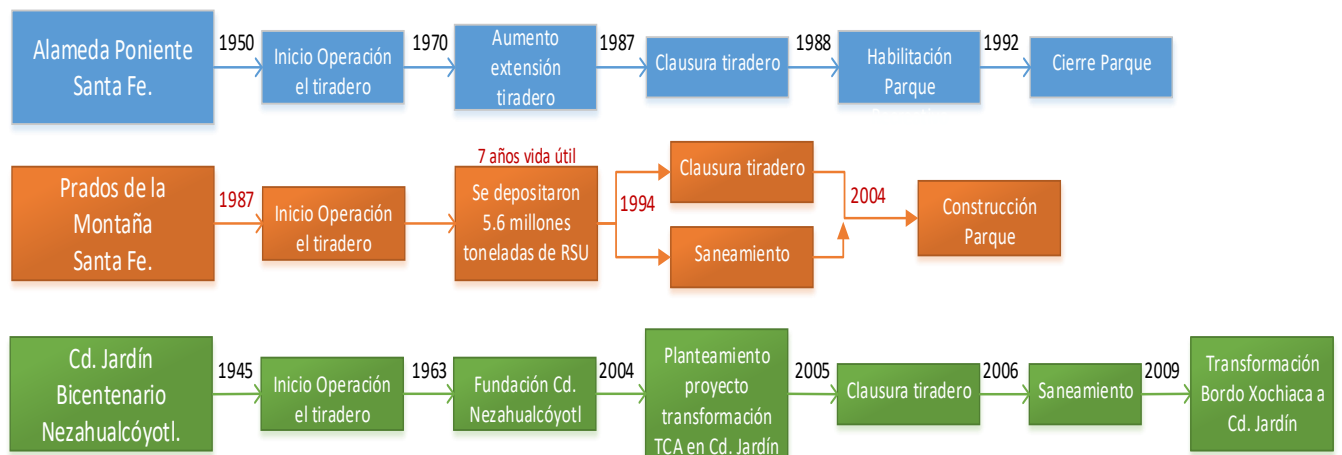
Alameda Poniente Santa Fe.

1950

Inicio Operación el tiradero

1970

Aumento extensión tiradero

1987

Clausura tiradero

1988

Habilitación Parque

1992

Cierre Parque

Prados de la Montaña Santa Fe.

1987

Inicio Operación el tiradero

7 años vida útil

Se depositaron 5.6 millones toneladas de RSU

1994

Clausura tiradero

Saneamiento

2004

Construcción Parque

Cd. Jardín Bicentenario Nezahualcóyotl.

1945

Inicio Operación el tiradero

1963

Fundación Cd. Nezahualcóyotl

2004

Planteamiento proyecto transformación TCA en Cd. Jardín

2005

Clausura tiradero

2006

Saneamiento

2009

Transformación Bordo Xochiaca a Cd. Jardín